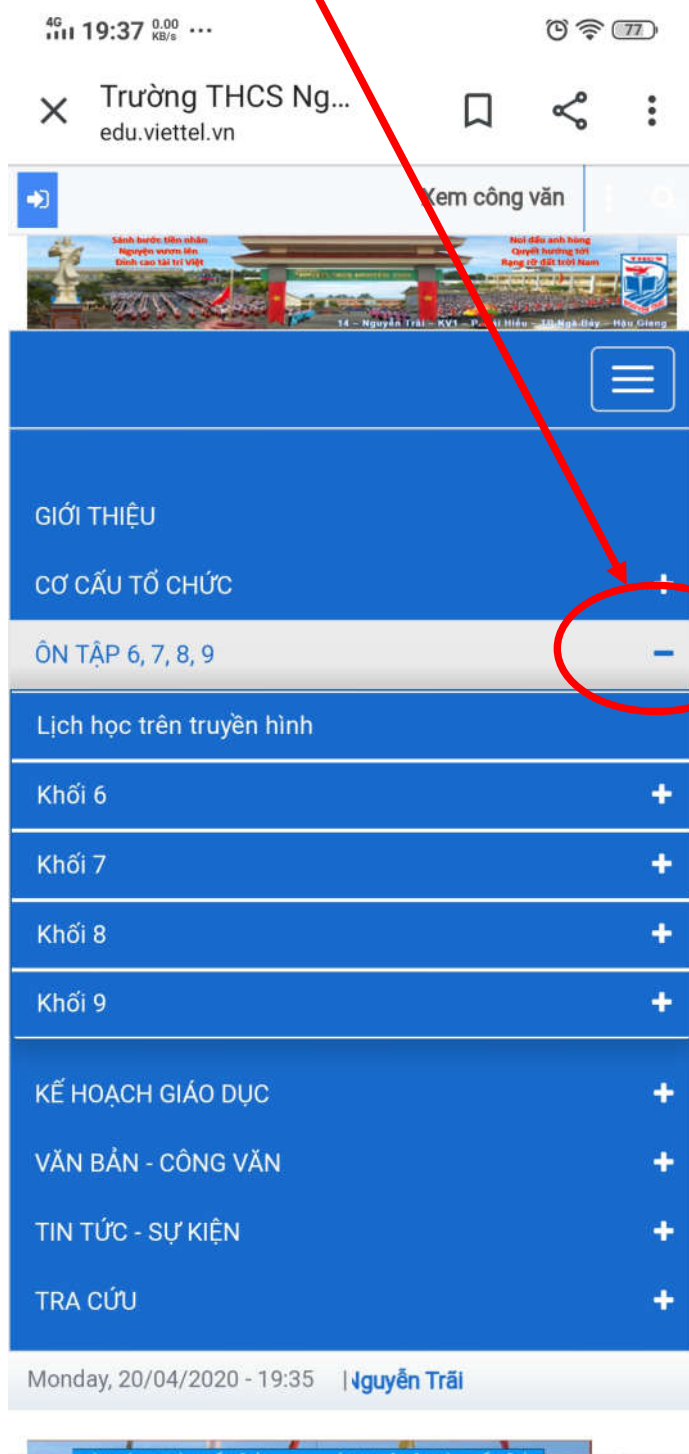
4G 19:37 0.00 KB/s ···
77

Trường THCS Ng...
edu.viettel.vn

Xem công văn

Sánh bước tiền nhân
Nguyện vươn lên
Đỉnh cao tài trí Việt

Nơi đầu anh hùng
Quyết hướng tới
Rạng rỡ đất trời Nam

14 – Nguyễn Trãi – KV1 – P. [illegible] Hiếu – TX Ngã Bảy – Hậu Giang

GIỚI THIỆU
CƠ CẤU TỔ CHỨC +
ÔN TẬP 6, 7, 8, 9 −
Lịch học trên truyền hình
Khối 6 +
Khối 7 +
Khối 8 +
Khối 9 +
KẾ HOẠCH GIÁO DỤC +
VĂN BẢN - CÔNG VĂN +
TIN TỨC - SỰ KIỆN +
TRA CỨU +

Monday, 20/04/2020 - 19:35 Nguyễn Trãi